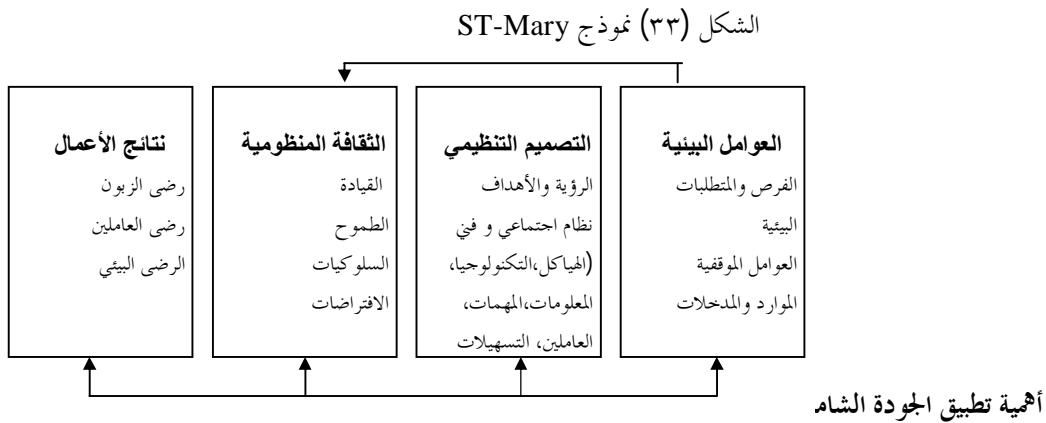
الشكل (٣٣) نموذج ST-Mary

العوامل البيئية
الفرص والمتطلبات البيئية
العوامل الموقفية
الموارد والمدخلات

التصميم التنظيمي
الرؤية والأهداف
نظام اجتماعي و فني (الهياكل،التكنولوجيا، المعلومات،المهمات، العاملين، التسهيلات

الثقافة المنظومية
القيادة
الطموح
السلوكيات
الافتراضات

نتائج الأعمال
رضى الزبون
رضى العاملين
الرضى البيئي

أهمية تطبيق الجودة الشام